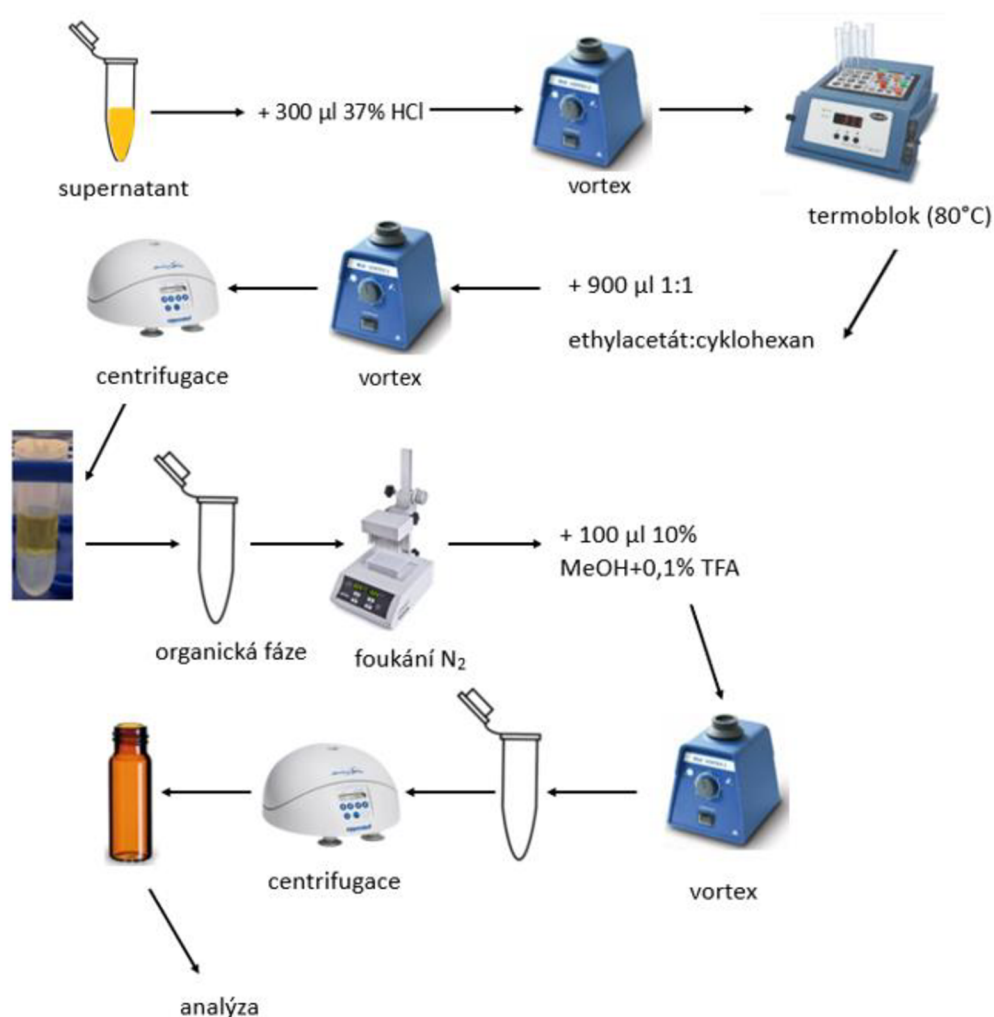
supernatant

+ 300 µl 37% HCl

vortex

termoblok (80°C)

+ 900 µl 1:1

ethylacetát:cyklohexan

vortex

centrifugace

organická fáze

foukání $N_2$

+ 100 µl 10% MeOH+0,1% TFA

vortex

centrifugace

analýza